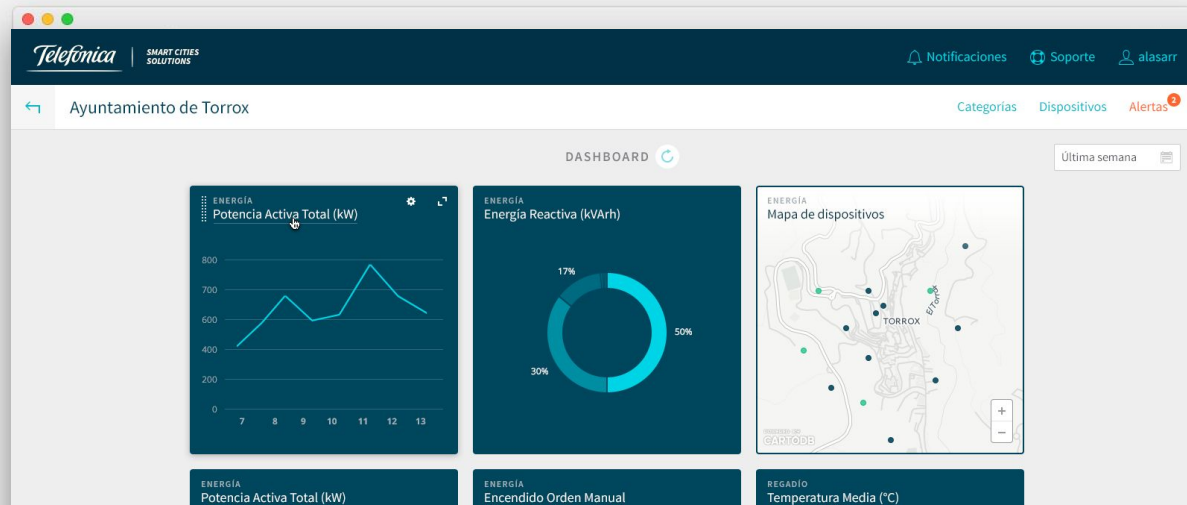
Telefónica | SMART CITIES SOLUTIONS

Notificaciones Soporte alasarr

Ayuntamiento de Torrox

Categorías Dispositivos Alertas 2

DASHBOARD

Última semana

ENERGÍA
Potencia Activa Total (kW)

800
700
600
400
200
0
7 8 9 10 11 12 13

ENERGÍA
Energía Reactiva (kVArh)

17%
50%
30%

ENERGÍA
Mapa de dispositivos

TORROX
El Toro
+
−
CARTODB

ENERGÍA
Potencia Activa Total (kW)

ENERGÍA
Encendido Orden Manual

REGADÍO
Temperatura Media (°C)